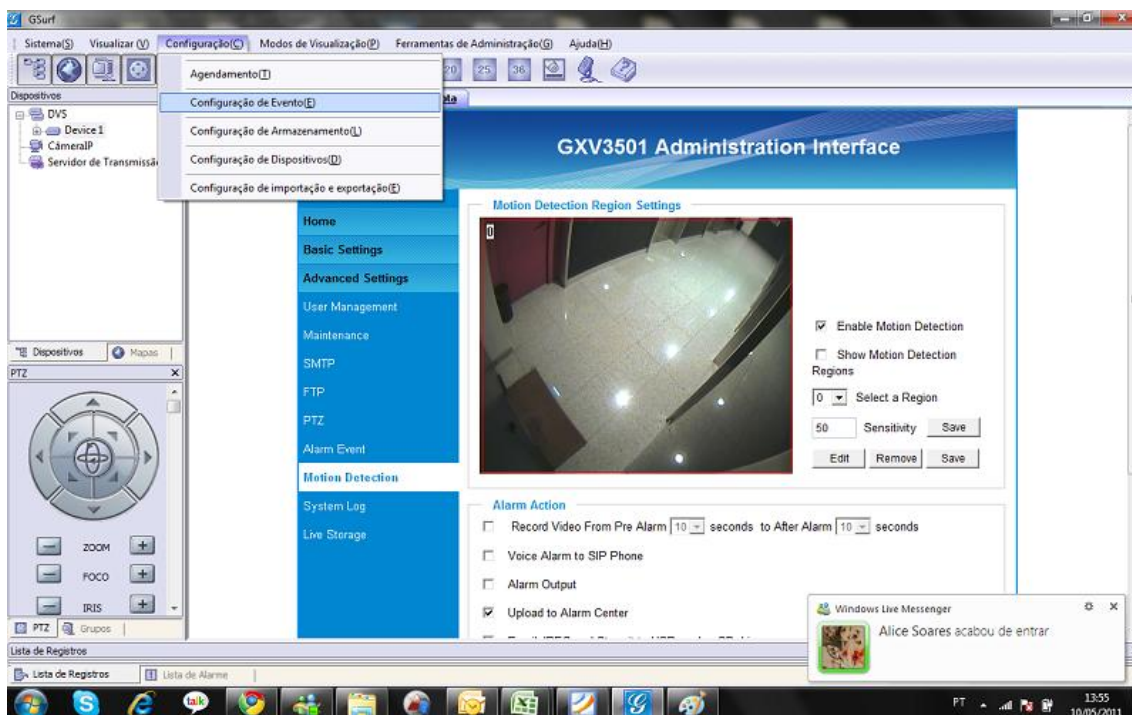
GSurf

Sistema(S) Visualizar(V) Configuração(C) Modos de Visualização(P) Ferramentas de Administração(G) Ajuda(H)

Agendamento(T)
Configuração de Evento(E)
Configuração de Armazenamento(L)
Configuração de Dispositivos(D)
Configuração de importação e exportação(E)

20 25 36

Dispositivos
DVS
Device1
CâmeraIP
Servidor de Transmissã

Dispositivos Mapas
PTZ
ZOOM
FOCO
IRIS
PTZ Grupos

GXV3501 Administration Interface

Home
Basic Settings
Advanced Settings
User Management
Maintenance
SMTP
FTP
PTZ
Alarm Event
Motion Detection
System Log
Live Storage

Motion Detection Region Settings
0
Enable Motion Detection
Show Motion Detection Regions
0 Select a Region
50 Sensitivity Save
Edit Remove Save

Alarm Action
Record Video From Pre Alarm 10 seconds to After Alarm 10 seconds
Voice Alarm to SIP Phone
Alarm Output
Upload to Alarm Center

Lista de Registros
Lista de Registros Lista de Alarme

Windows Live Messenger
Alice Soares acabou de entrar

PT 13:55 10/05/2011